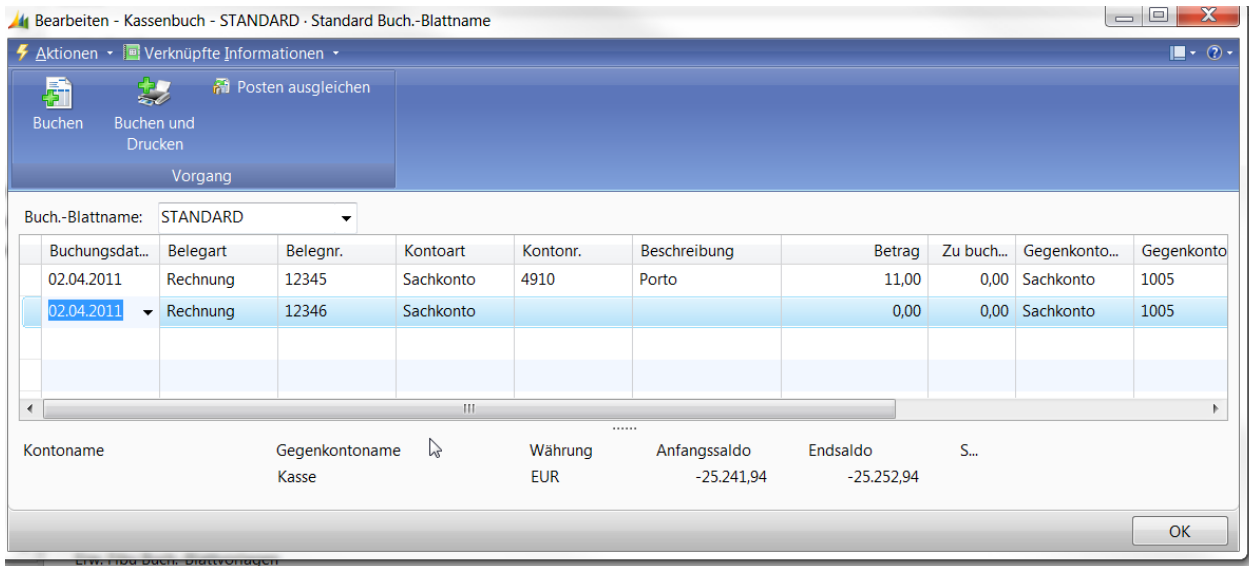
Bearbeiten - Kassenbuch - STANDARD · Standard Buch.-Blattname

Aktionen · Verknüpfte Informationen ·

Buchen
Buchen und Drucken
Posten ausgleichen
Vorgang

Buch.-Blattname: STANDARD

| Buchungsdat... | Belegart | Belegnr. | Kontoart | Kontonr. | Beschreibung | Betrag | Zu buch... | Gegenkonto... | Gegenkonto |
|---|---|---|---|---|---|---|---|---|---|
| 02.04.2011 | Rechnung | 12345 | Sachkonto | 4910 | Porto | 11,00 | 0,00 | Sachkonto | 1005 |
| 02.04.2011 | Rechnung | 12346 | Sachkonto | | | 0,00 | 0,00 | Sachkonto | 1005 |

| Kontoname | Gegenkontoname | Währung | Anfangssaldo | Endsaldo | S... |
|---|---|---|---|---|---|
| | Kasse | EUR | -25.241,94 | -25.252,94 | |

OK

Erw. Fibu Buch.-Blattvorlagen